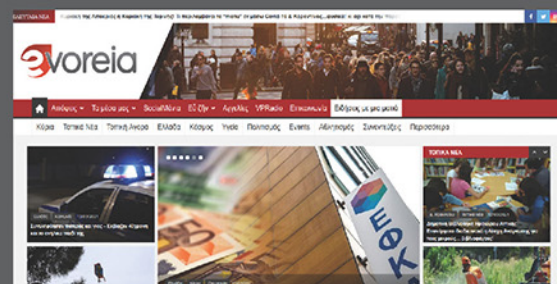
ΕΚΤΑΚΤΑ ΝΕΑ

evoreia

Αγγελίες | Το μέρος μου | Social Media | Σε Όλη | Αγγελίες | VR Radio | Επικοινωνία | Βρέθηκε με μας σωστά

Κύρια | Τοπικά Νέα | Τοπική Αγορά | Ελλάδα | Κόσμος | Υγεία | Πολιτισμός | Events | Αθλητισμός | Συνεντεύξεις | Περισσότερα

ΤΟΠΙΚΑ ΝΕΑ

ΕΦΚΑ

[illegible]